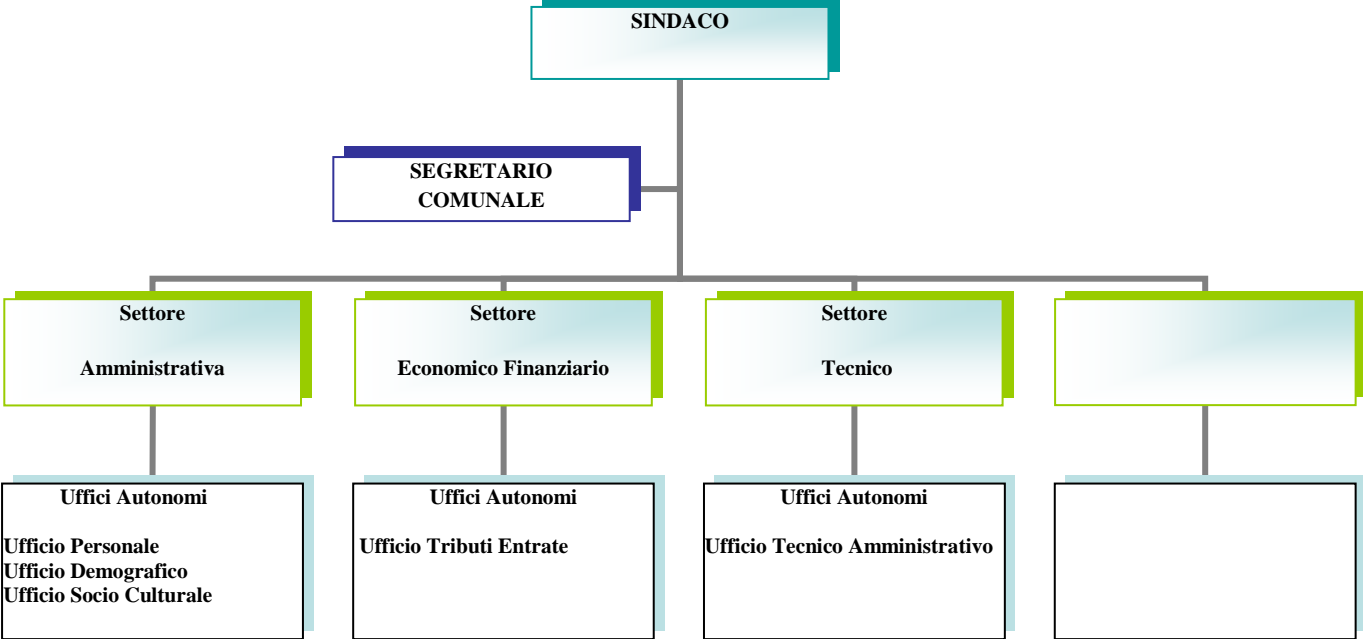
SINDACO

SEGRETARIO COMUNALE

Settore

Amministrativa

Settore

Economico Finanziario

Settore

Tecnico

Uffici Autonomi

Ufficio Personale
Ufficio Demografico
Ufficio Socio Culturale

Uffici Autonomi

Ufficio Tributi Entrate

Uffici Autonomi

Ufficio Tecnico Amministrativo